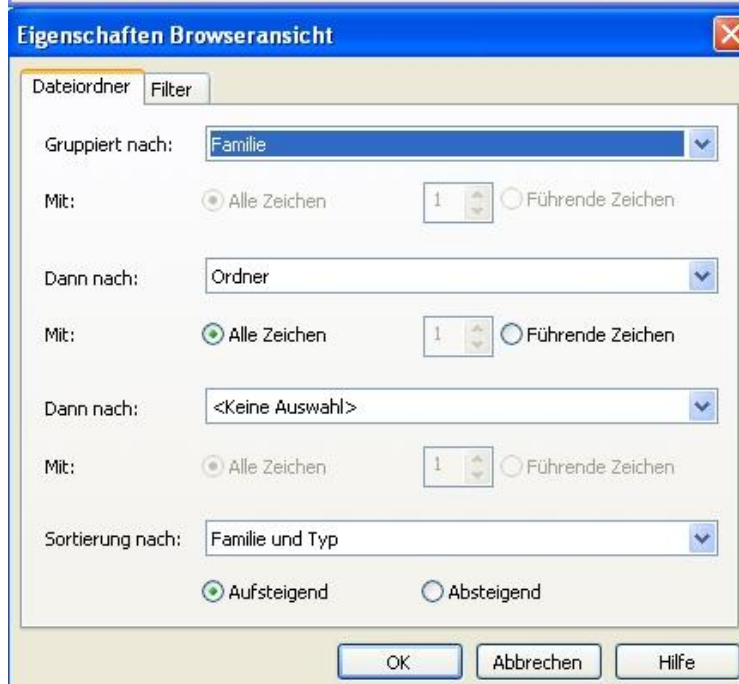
Eigenschaften Browseransicht

Dateiordner Filter

Gruppiert nach: Familie

Mit: Alle Zeichen 1 Führende Zeichen

Dann nach: Ordner

Mit: Alle Zeichen 1 Führende Zeichen

Dann nach: <Keine Auswahl>

Mit: Alle Zeichen 1 Führende Zeichen

Sortierung nach: Familie und Typ

Aufsteigend Absteigend

OK Abbrechen Hilfe